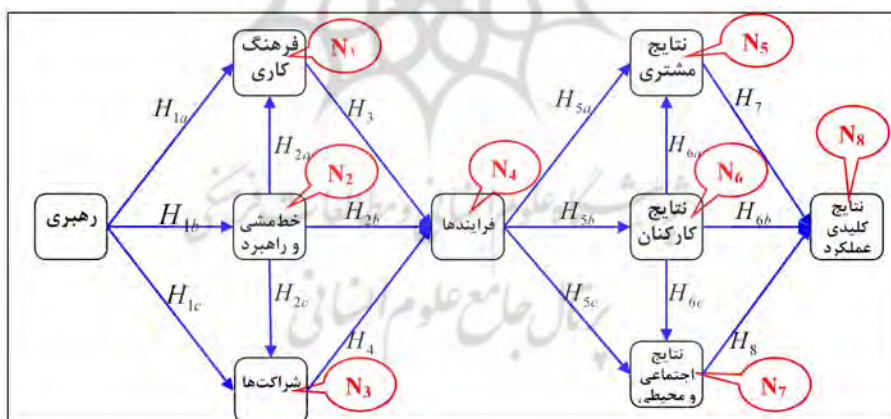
رهبری

فرهنگ کاری
$N_1$

خط‌مشی و راهبرد
$N_2$

شراکت‌ها
$N_3$

فرایندها
$N_4$

نتایج مشتری
$N_5$

نتایج کارکنان
$N_6$

نتایج اجتماعی و محیطی
$N_7$

نتایج کلیدی عملکرد
$N_8$

$H_{1a}$
$H_{1b}$
$H_{1c}$
$H_{2a}$
$H_{2b}$
$H_{2c}$
$H_3$
$H_4$
$H_{5a}$
$H_{5b}$
$H_{5c}$
$H_{6a}$
$H_{6b}$
$H_{6c}$
$H_7$
$H_8$

پرتال جامع علوم انسانی
پژوهشگاه علوم انسانی و مطالعات فرهنگی